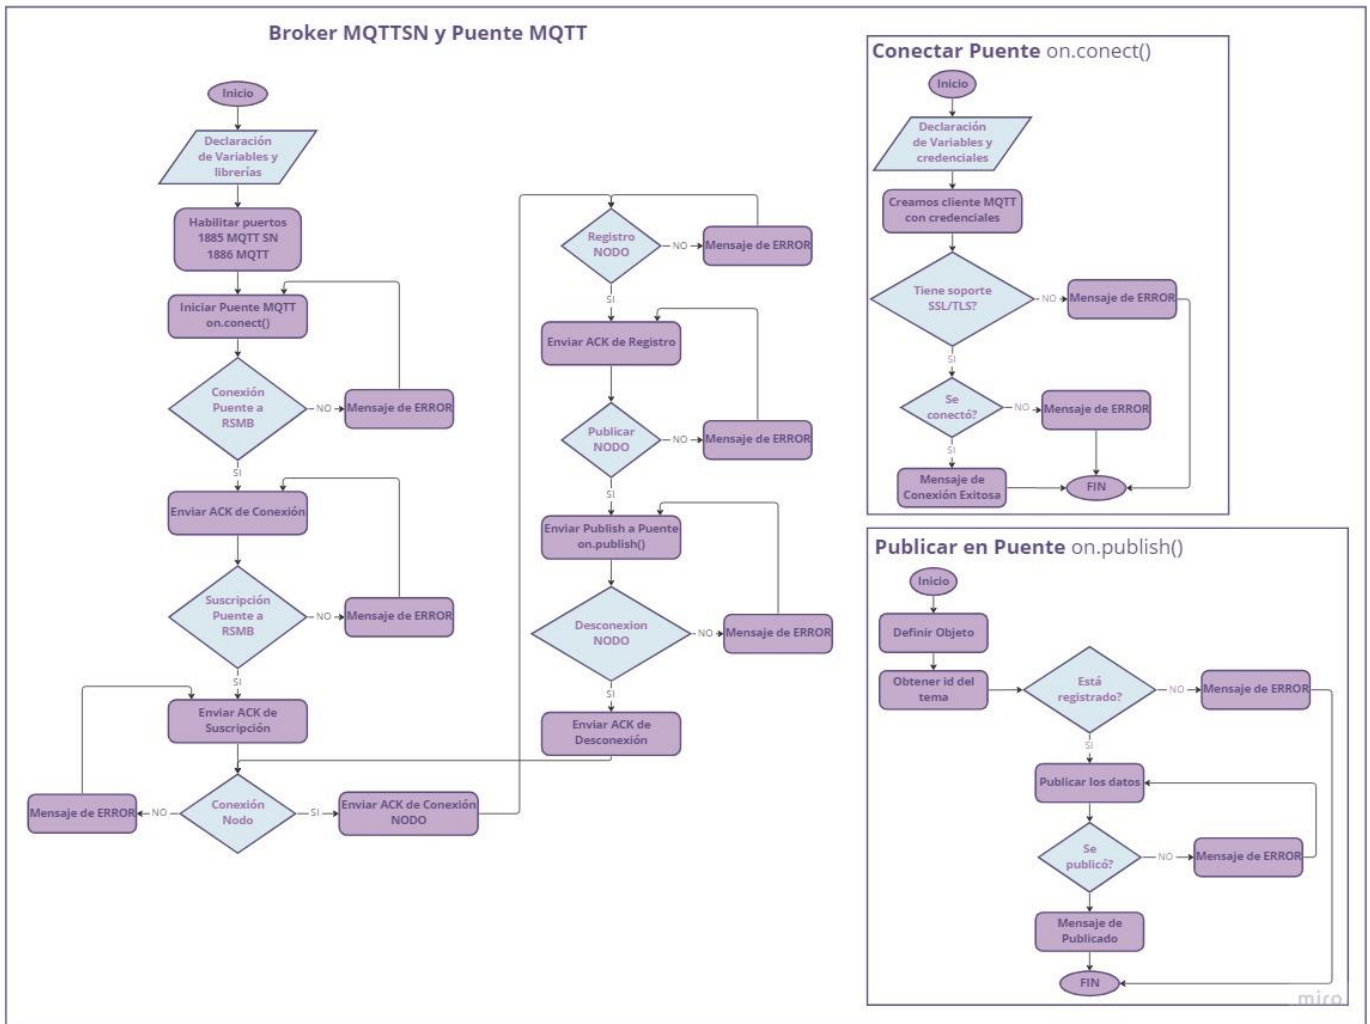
Broker MQTTSN y Puente MQTT

Inicio

Declaración de Variables y librerías

Habilitar puertos 1885 MQTT SN 1886 MQTT

Iniciar Puente MQTT on.conect()

Conexión Puente a RSMB

NO

Mensaje de ERROR

SI

Enviar ACK de Conexión

Suscripción Puente a RSMB

NO

Mensaje de ERROR

SI

Enviar ACK de Suscripción

Mensaje de ERROR

NO

Conexión Nodo

SI

Enviar ACK de Conexión NODO

Registro NODO

NO

Mensaje de ERROR

SI

Enviar ACK de Registro

Publicar NODO

NO

Mensaje de ERROR

SI

Enviar Publish a Puente on.publish()

Desconexion NODO

NO

Mensaje de ERROR

SI

Enviar ACK de Desconexión

Conectar Puente on.conect()

Inicio

Declaración de Variables y credenciales

Creamos cliente MQTT con credenciales

Tiene soporte SSL/TLS?

NO

Mensaje de ERROR

SI

Se conectó?

NO

Mensaje de ERROR

SI

Mensaje de Conexión Exitosa

FIN

Publicar en Puente on.publish()

Inicio

Definir Objeto

Obtener id del tema

Está registrado?

NO

Mensaje de ERROR

SI

Publicar los datos

Se publicó?

NO

Mensaje de ERROR

Mensaje de Publicado

FIN

miro